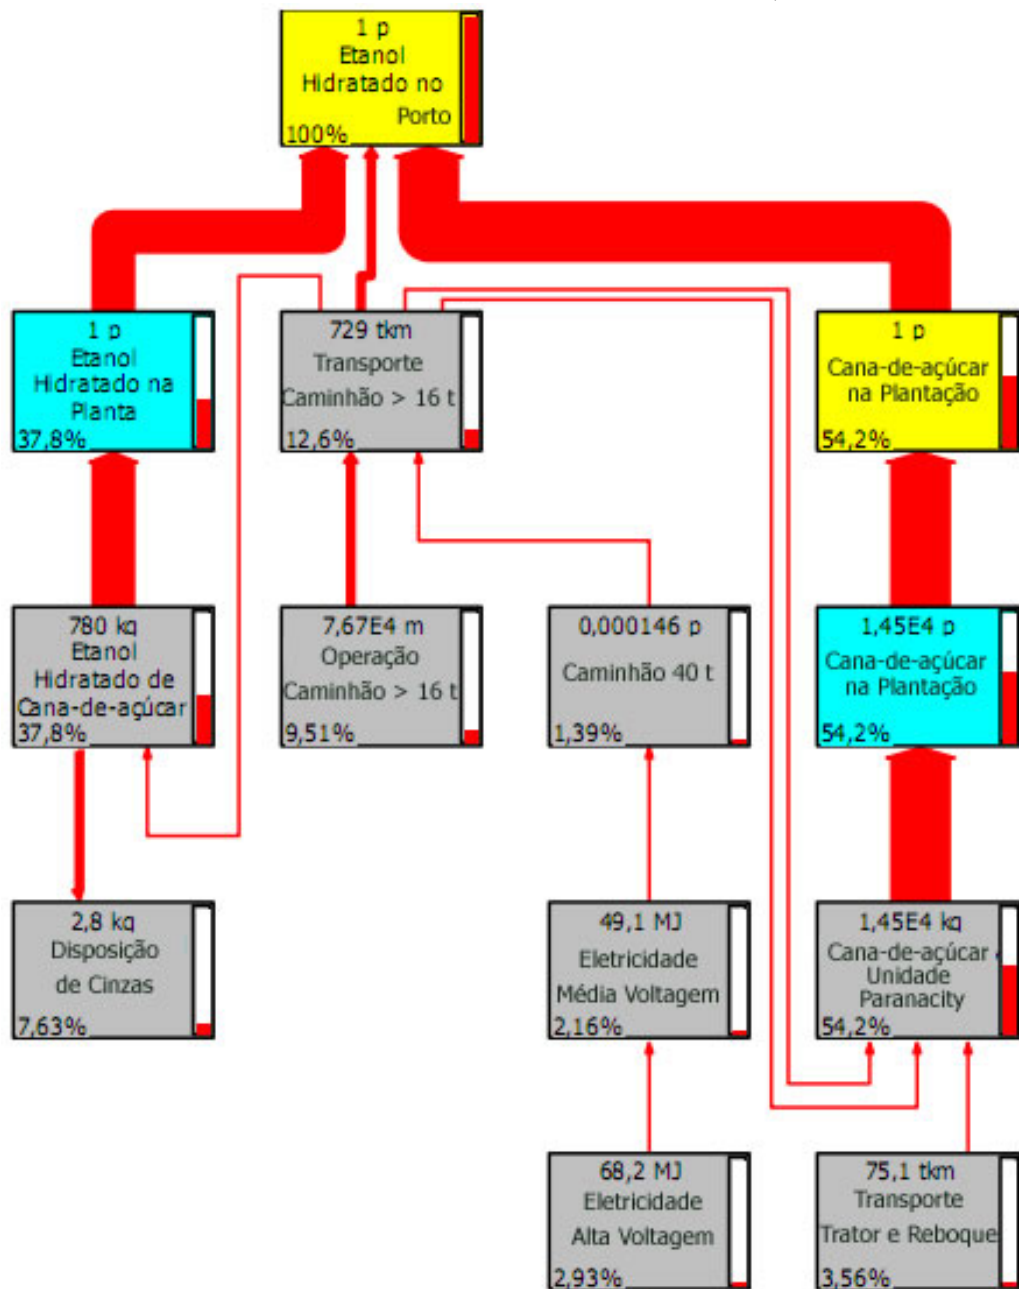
1 p
Etanol
Hidratado no
Porto
100%

1 p
Etanol
Hidratado na
Planta
37,8%

729 tkm
Transporte
Caminhão > 16 t
12,6%

1 p
Cana-de-açúcar
na Plantação
54,2%

780 kg
Etanol
Hidratado de
Cana-de-açúcar
37,8%

7,67E4 m
Operação
Caminhão > 16 t
9,51%

0,000146 p
Caminhão 40 t
1,39%

1,45E4 p
Cana-de-açúcar
na Plantação
54,2%

2,8 kg
Disposição
de Cinzas
7,63%

49,1 MJ
Eletricidade
Média Voltagem
2,16%

1,45E4 kg
Cana-de-açúcar
Unidade
Paranacity
54,2%

68,2 MJ
Eletricidade
Alta Voltagem
2,93%

75,1 tkm
Transporte
Trator e Reboque
3,56%